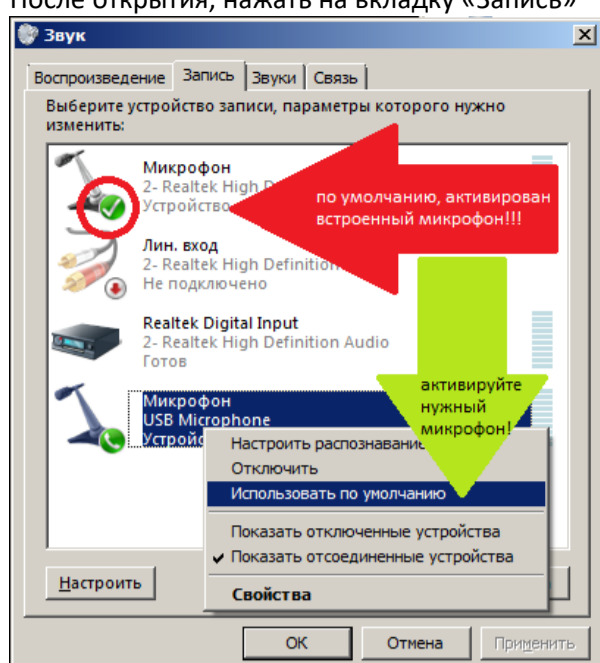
После открытия, нажать на вкладку «Запись»

Звук

Воспроизведение | Запись | Звуки | Связь

Выберите устройство записи, параметры которого нужно изменить:

Микрофон
2- Realtek High D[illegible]
Устройство

по умолчанию, активирован встроенный микрофон!!!

Лин. вход
2- Realtek High Definition
Не подключено

Realtek Digital Input
2- Realtek High Definition Audio
Готов

Микрофон
USB Microphone
Устройс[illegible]

активируйте нужный микрофон!

Настроить распознавание
Отключить
Использовать по умолчанию
Показать отключенные устройства
✔ Показать отсоединенные устройства
Свойства

Настроить

ОК | Отмена | Применить